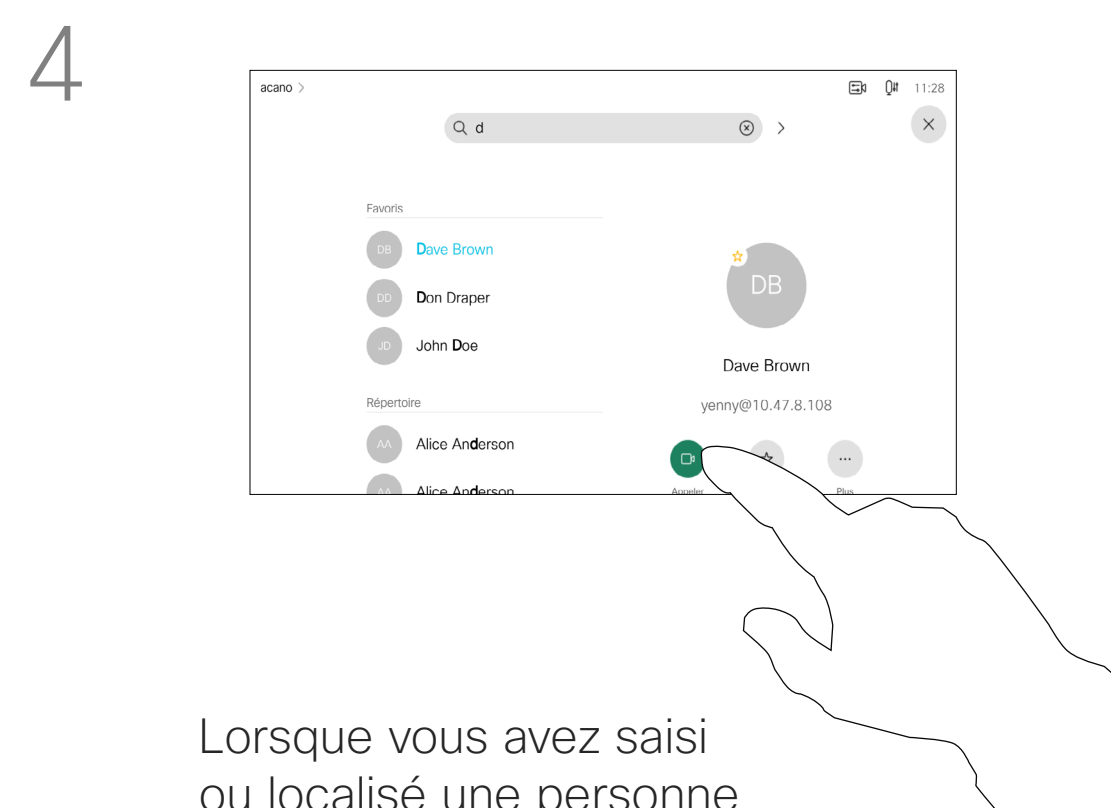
4

acano >

11:28

d

Favoris

DB Dave Brown

DD Don Draper

JD John Doe

Répertoire

AA Alice Anderson

AA Alice Anderson

DB

Dave Brown

yenny@10.47.8.108

Appeler

...

Plus

Lorsque vous avez saisi ou localisé une personne